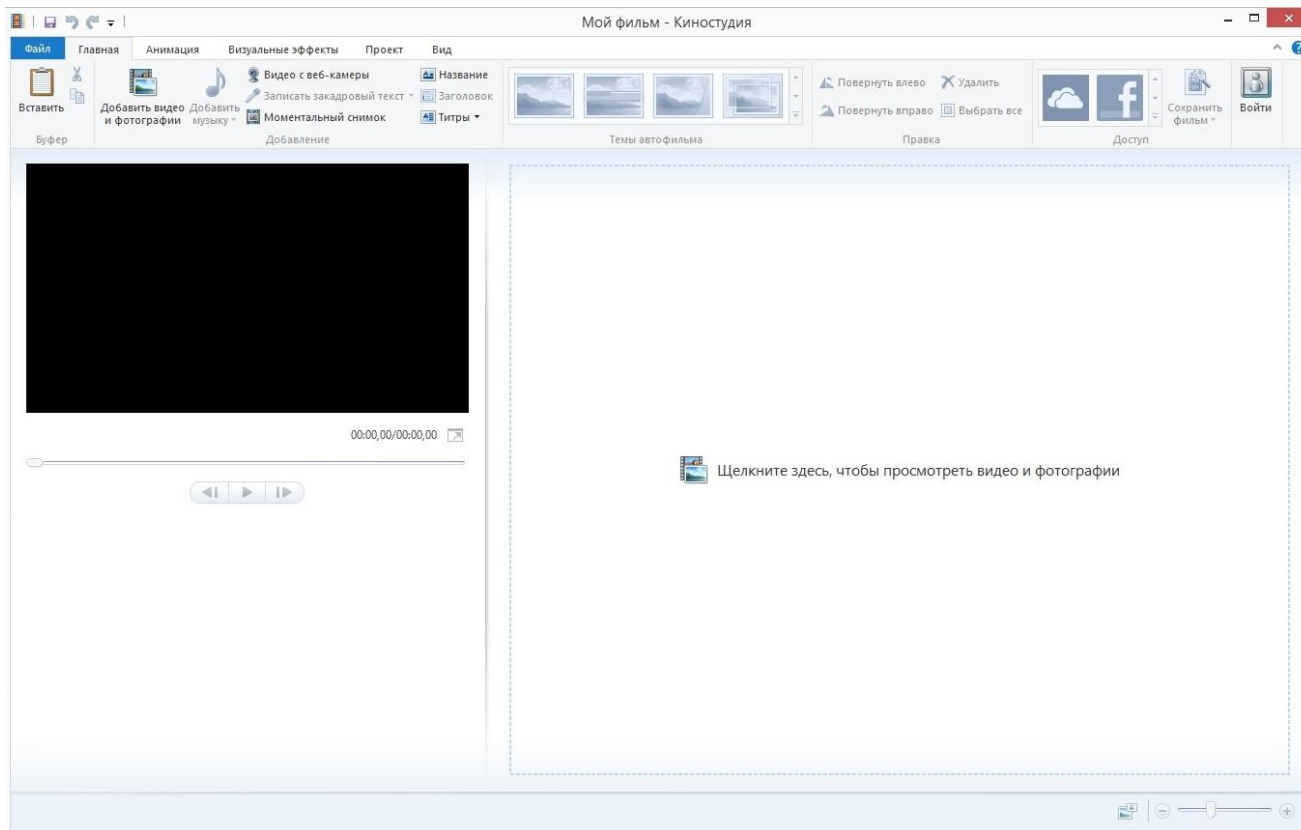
Мой фильм - Киностудия

Файл Главная Анимация Визуальные эффекты Проект Вид

Вставить
Буфер

Добавить видео и фотографии
Добавить музыку
Видео с веб-камеры
Записать закадровый текст
Моментальный снимок
Название
Заголовок
Титры
Добавление

Темы автофильма

Повернуть влево
Повернуть вправо
Удалить
Выбрать все
Правка

Сохранить фильм
Доступ

Войти

00:00,00/00:00,00

Щелкните здесь, чтобы просмотреть видео и фотографии